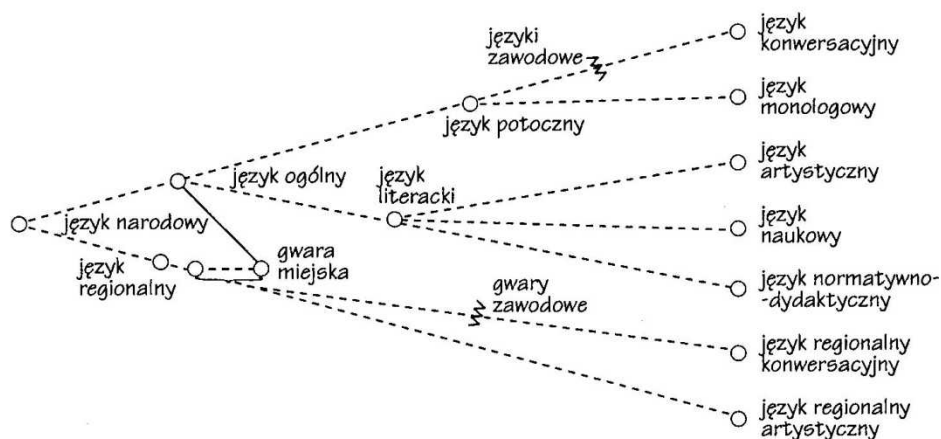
języki zawodowe

język konwersacyjny

język monologowy

język potoczny

język artystyczny

język ogólny

język literacki

język narodowy

język naukowy

gwara miejska

język regionalny

język normatywno-dydaktyczny

gwary zawodowe

język regionalny konwersacyjny

język regionalny artystyczny